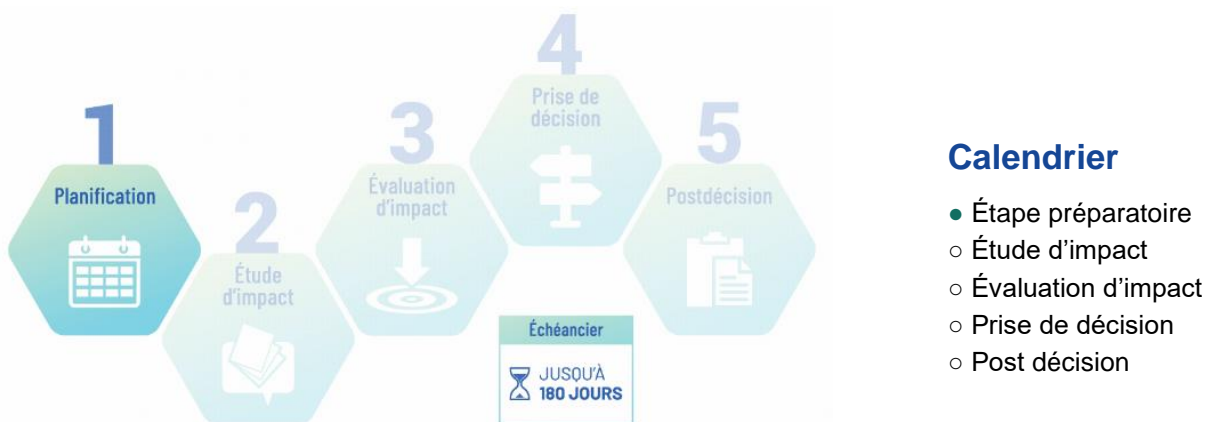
1
Planification

2
Étude d'impact

3
Évaluation d'impact

4
Prise de décision

5
Postdécision

Échéancier
JUSQU'À 180 JOURS

Calendrier

● Étape préparatoire
○ Étude d'impact
○ Évaluation d'impact
○ Prise de décision
○ Post décision